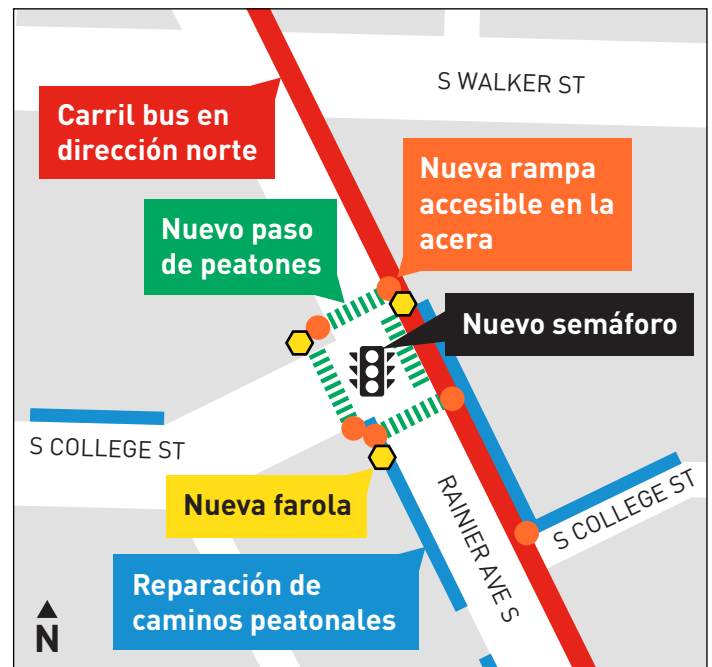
S WALKER ST

Carril bus en dirección norte

Nueva rampa accesible en la acera

Nuevo paso de peatones

Nuevo semáforo

S COLLEGE ST

RAINIER AVE S

S COLLEGE ST

Nueva farola

Reparación de caminos peatonales

N